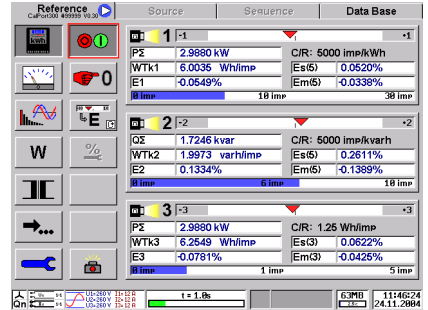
Reference
CalPort300 #99999 V0.30

Source

Sequence

Data Base

0

E

W

%

1 -1 •1

PΣ 2.9880 kW C/R: 5000 imp/kWh

WTk1 6.0035 Wh/imp Es(5) 0.0520%

E1 -0.0549% Em(5) -0.0338%

0 imp 10 imp 30 imp

2 -2 •2

QΣ 1.7246 kvar C/R: 5000 imp/kvarh

WTk2 1.9973 varh/imp Es(5) 0.2611%

E2 0.1334% Em(5) -0.1389%

0 imp 6 imp 10 imp

3 -3 •3

PΣ 2.9880 kW C/R: 1.25 Wh/imp

WTk3 6.2549 Wh/imp Es(3) 0.0622%

E3 -0.0781% Em(3) -0.0425%

0 imp 1 imp 5 imp

U1=260 V I1=12 A
U2=260 V I2=12 A
U3=260 V I3=12 A

t = 1.0s

63MB

11:46:24
24.11.2004